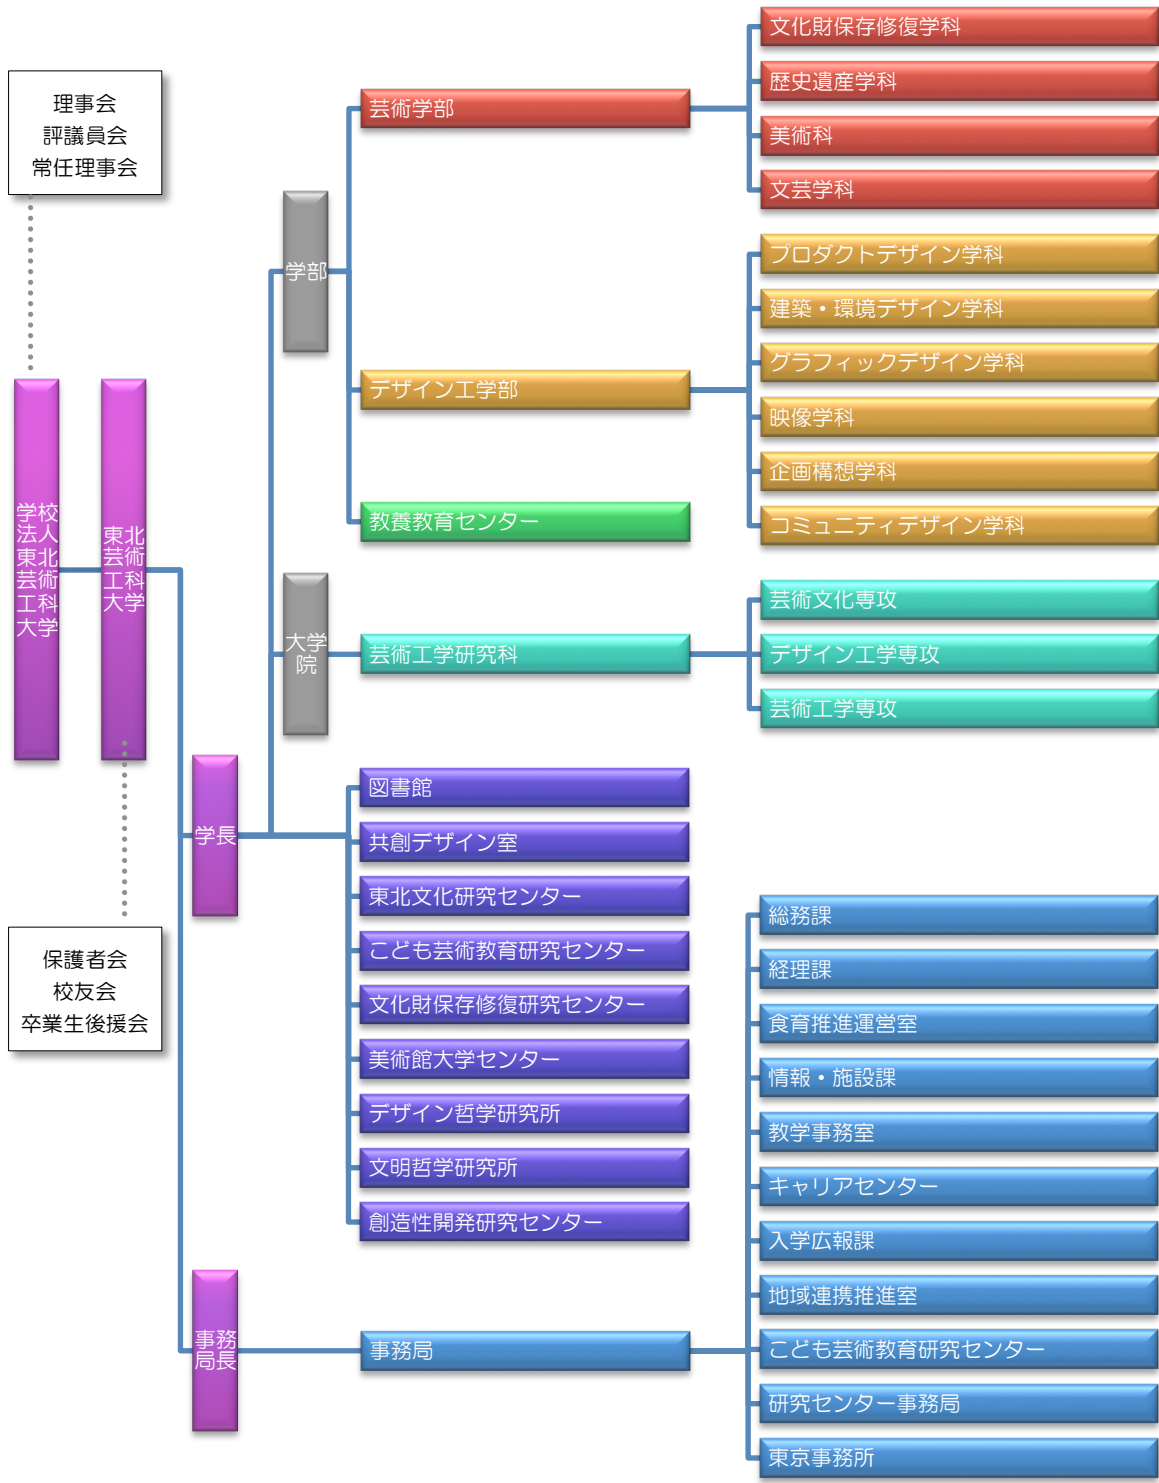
理事会
評議員会
常任理事会

学校法人東北芸術工科大学

東北芸術工科大学

保護者会
校友会
卒業生後援会

学長

事務局長

学部

大学院

芸術学部

文化財保存修復学科
歴史遺産学科
美術科
文芸学科

デザイン工学部

プロダクトデザイン学科
建築・環境デザイン学科
グラフィックデザイン学科
映像学科
企画構想学科
コミュニティデザイン学科

教養教育センター

芸術工学研究科

芸術文化専攻
デザイン工学専攻
芸術工学専攻

図書館
共創デザイン室
東北文化研究センター
こども芸術教育研究センター
文化財保存修復研究センター
美術館大学センター
デザイン哲学研究所
文明哲学研究所
創造性開発研究センター

事務局

総務課
経理課
食育推進運営室
情報・施設課
教学事務室
キャリアセンター
入学広報課
地域連携推進室
こども芸術教育研究センター
研究センター事務局
東京事務所